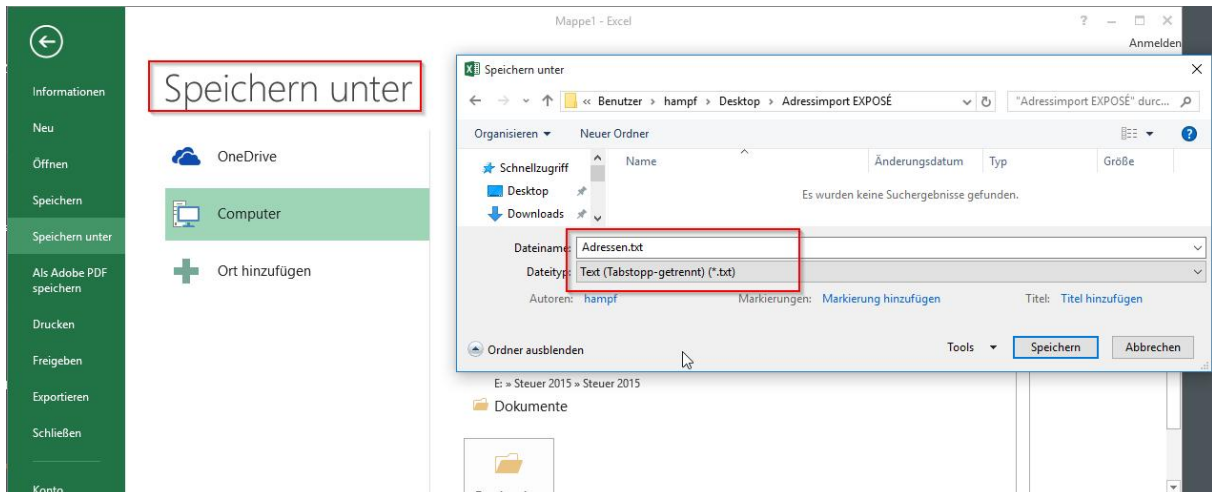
Mappe1 - Excel

? — □ ×

Anmelden

Informationen

Neu

Öffnen

Speichern

Speichern unter

Als Adobe PDF speichern

Drucken

Freigeben

Exportieren

Schließen

Konto

Speichern unter

OneDrive

Computer

Ort hinzufügen

Speichern unter

×

« Benutzer › hampf › Desktop › Adressimport EXPOSÉ

"Adressimport EXPOSÉ" durc...

Organisieren ▾

Neuer Ordner

Schnellzugriff

Desktop

Downloads

| Name | Änderungsdatum | Typ | Größe |
|---|---|---|---|

Es wurden keine Suchergebnisse gefunden.

Dateiname: Adressen.txt

Dateityp: Text (Tabstopp-getrennt) (*.txt)

Autoren: hampf

Markierungen: Markierung hinzufügen

Titel: Titel hinzufügen

Ordner ausblenden

Tools ▾

Speichern

Abbrechen

E: » Steuer 2015 » Steuer 2015

Dokumente

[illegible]